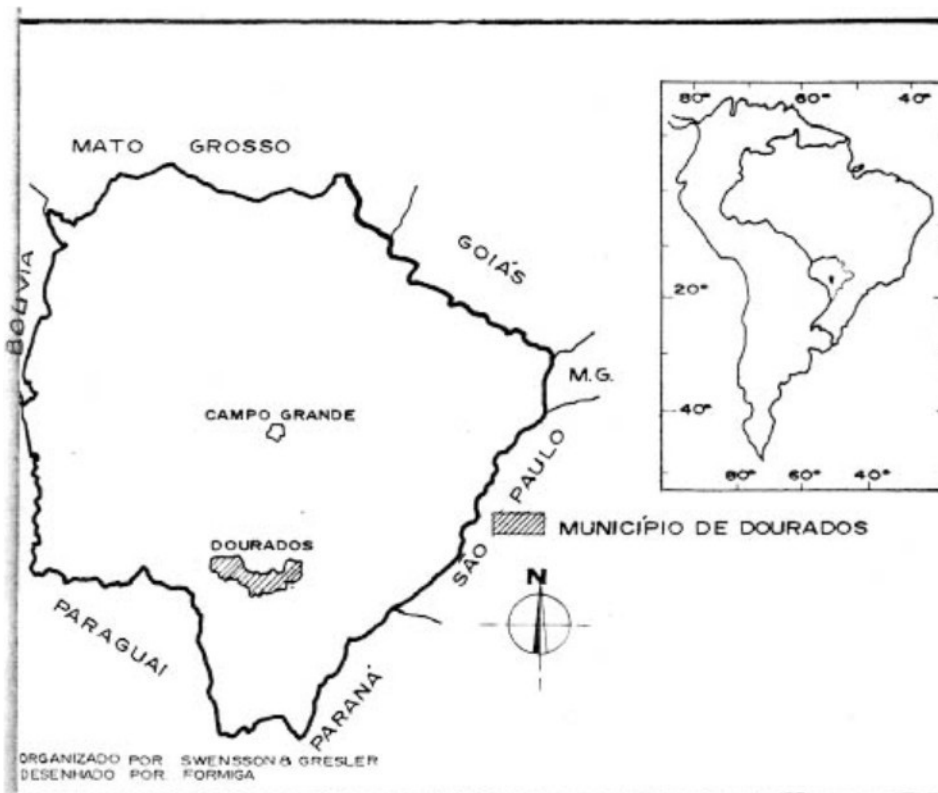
MATO GROSSO

GOIÁS

BOLIVIA

M.G.

CAMPO GRANDE

SÃO PAULO

DOURADOS

MUNICÍPIO DE DOURADOS

N

PARAGUAI

PARANÁ

80° 60° 40°

20°

40°

80° 60° 40°

ORGANIZADO POR SWENSSON & GRESLER
DESENHADO POR FORMIGA